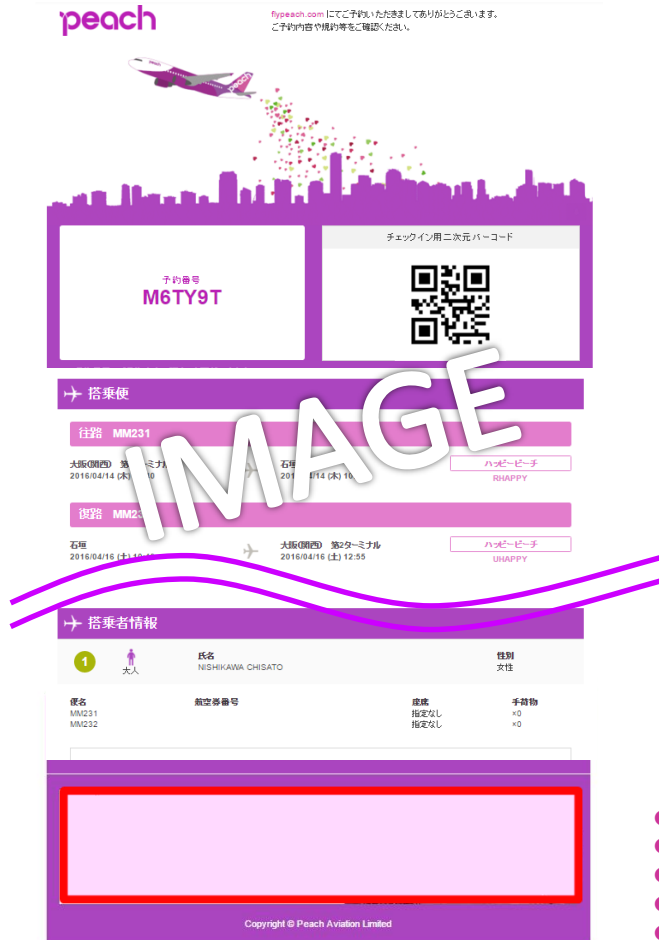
peach

flypeach.com にてご予約いただきましてありがとうございます。
ご予約内容や規約等をご確認ください。

予約番号
M6TY9T

チェックイン用二次元バーコード

搭乗便

往路 MM231

大阪(関西) 第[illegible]ミナル
2016/04/14 (木) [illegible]0

石垣
2016/04/14 (木) 10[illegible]

ハッピーピーチ
RHAPPY

復路 MM23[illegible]

石垣
2016/04/16 (土) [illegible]

大阪(関西) 第2ターミナル
2016/04/16 (土) 12:55

ハッピーピーチ
UHAPPY

IMAGE

搭乗者情報

1
大人

氏名
NISHIKAWA CHISATO

性別
女性

| 便名 | 航空券番号 | 座席 | 手荷物 |
|---|---|---|---|
| MM231 | | 指定なし | ×0 |
| MM232 | | 指定なし | ×0 |

Copyright © Peach Aviation Limited